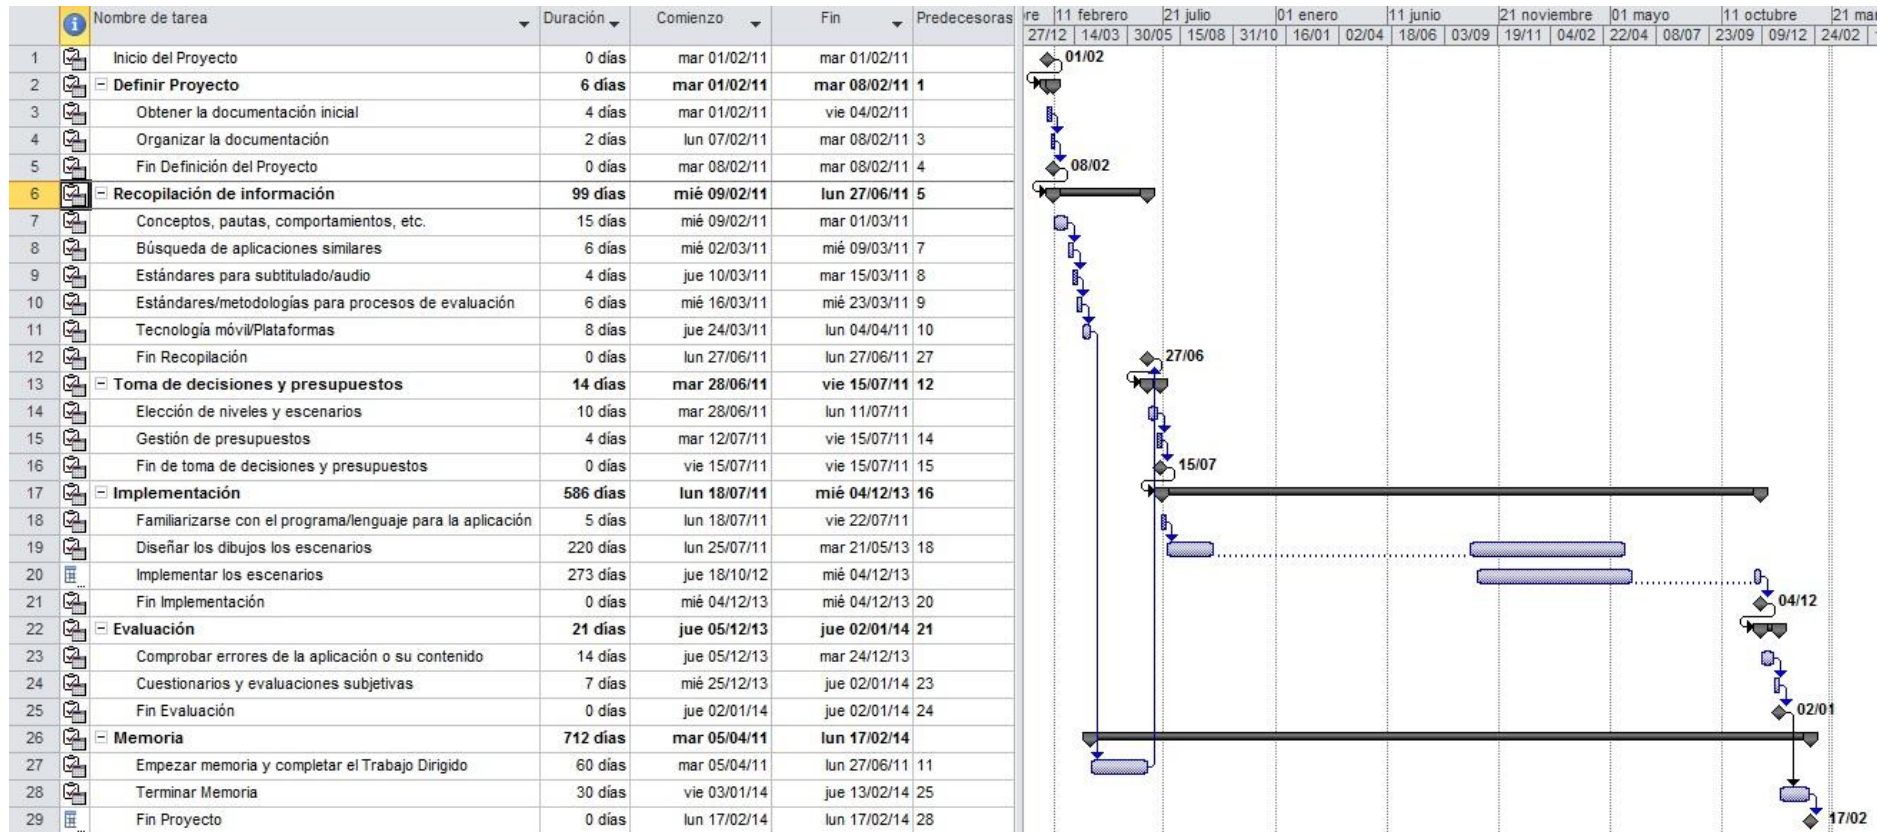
| | | Nombre de tarea | Duración | Comienzo | Fin | Predecesoras |
|---|---|---|---|---|---|---|
| 1 | | Inicio del Proyecto | 0 días | mar 01/02/11 | mar 01/02/11 | |
| 2 | | − Definir Proyecto | 6 días | mar 01/02/11 | mar 08/02/11 | 1 |
| 3 | | Obtener la documentación inicial | 4 días | mar 01/02/11 | vie 04/02/11 | |
| 4 | | Organizar la documentación | 2 días | lun 07/02/11 | mar 08/02/11 | 3 |
| 5 | | Fin Definición del Proyecto | 0 días | mar 08/02/11 | mar 08/02/11 | 4 |
| 6 | | − Recopilación de información | 99 días | mié 09/02/11 | lun 27/06/11 | 5 |
| 7 | | Conceptos, pautas, comportamientos, etc. | 15 días | mié 09/02/11 | mar 01/03/11 | |
| 8 | | Búsqueda de aplicaciones similares | 6 días | mié 02/03/11 | mié 09/03/11 | 7 |
| 9 | | Estándares para subtitulado/audio | 4 días | jue 10/03/11 | mar 15/03/11 | 8 |
| 10 | | Estándares/metodologías para procesos de evaluación | 6 días | mié 16/03/11 | mié 23/03/11 | 9 |
| 11 | | Tecnología móvil/Plataformas | 8 días | jue 24/03/11 | lun 04/04/11 | 10 |
| 12 | | Fin Recopilación | 0 días | lun 27/06/11 | lun 27/06/11 | 27 |
| 13 | | − Toma de decisiones y presupuestos | 14 días | mar 28/06/11 | vie 15/07/11 | 12 |
| 14 | | Elección de niveles y escenarios | 10 días | mar 28/06/11 | lun 11/07/11 | |
| 15 | | Gestión de presupuestos | 4 días | mar 12/07/11 | vie 15/07/11 | 14 |
| 16 | | Fin de toma de decisiones y presupuestos | 0 días | vie 15/07/11 | vie 15/07/11 | 15 |
| 17 | | − Implementación | 586 días | lun 18/07/11 | mié 04/12/13 | 16 |
| 18 | | Familiarizarse con el programa/lenguaje para la aplicación | 5 días | lun 18/07/11 | vie 22/07/11 | |
| 19 | | Diseñar los dibujos los escenarios | 220 días | lun 25/07/11 | mar 21/05/13 | 18 |
| 20 | | Implementar los escenarios | 273 días | jue 18/10/12 | mié 04/12/13 | |
| 21 | | Fin Implementación | 0 días | mié 04/12/13 | mié 04/12/13 | 20 |
| 22 | | − Evaluación | 21 días | jue 05/12/13 | jue 02/01/14 | 21 |
| 23 | | Comprobar errores de la aplicación o su contenido | 14 días | jue 05/12/13 | mar 24/12/13 | |
| 24 | | Cuestionarios y evaluaciones subjetivas | 7 días | mié 25/12/13 | jue 02/01/14 | 23 |
| 25 | | Fin Evaluación | 0 días | jue 02/01/14 | jue 02/01/14 | 24 |
| 26 | | − Memoria | 712 días | mar 05/04/11 | lun 17/02/14 | |
| 27 | | Empezar memoria y completar el Trabajo Dirigido | 60 días | mar 05/04/11 | lun 27/06/11 | 11 |
| 28 | | Terminar Memoria | 30 días | vie 03/01/14 | jue 13/02/14 | 25 |
| 29 | | Fin Proyecto | 0 días | lun 17/02/14 | lun 17/02/14 | 28 |

re | 11 febrero | 21 julio | 01 enero | 11 junio | 21 noviembre | 01 mayo | 11 octubre | 21 mar
27/12 | 14/03 | 30/05 | 15/08 | 31/10 | 16/01 | 02/04 | 18/06 | 03/09 | 19/11 | 04/02 | 22/04 | 08/07 | 23/09 | 09/12 | 24/02

01/02
08/02
27/06
15/07
04/12
02/01
17/02